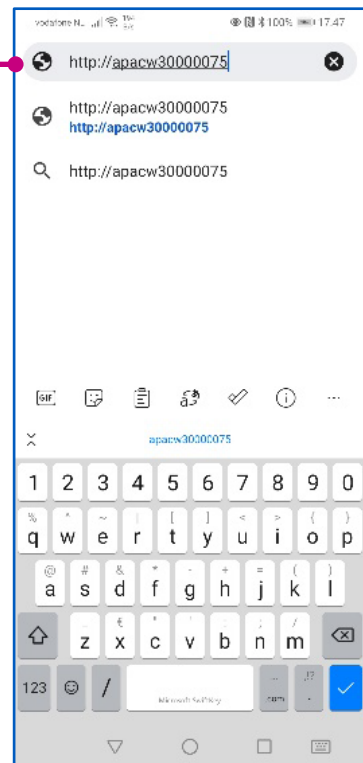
vodafone NL 100% 17:47

http://apacw30000075

http://apacw30000075
http://apacw30000075

http://apacw30000075

GIF

apacw30000075

1 2 3 4 5 6 7 8 9 0

% q ^ w ~ e | r [ t ] y < u > i { o } p

@ a # s & d * f - g + h = j ( k ) l

z x c v b n m

123 / Microsoft SwiftKey .com .